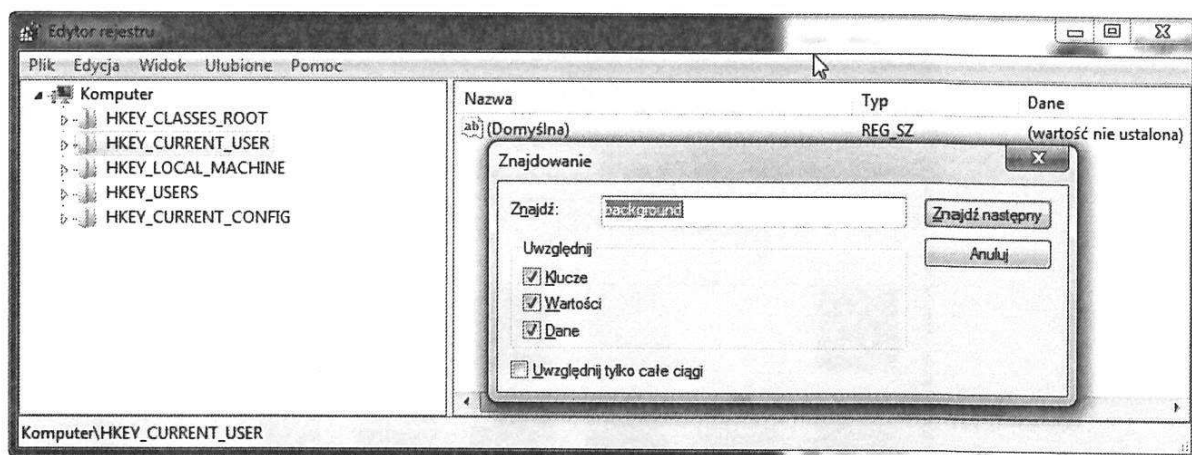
Edytor rejestru

Plik Edycja Widok Ulubione Pomoc

Komputer
HKEY_CLASSES_ROOT
HKEY_CURRENT_USER
HKEY_LOCAL_MACHINE
HKEY_USERS
HKEY_CURRENT_CONFIG

| Nazwa | Typ | Dane |
|---|---|---|
| (Domyślna) | REG_SZ | (wartość nie ustalona) |

Znajdowanie

Znajdź: background

Znajdź następny

Anuluj

Uwzględnij
Klucze
Wartości
Dane

Uwzględnij tylko całe ciągi

Komputer\HKEY_CURRENT_USER